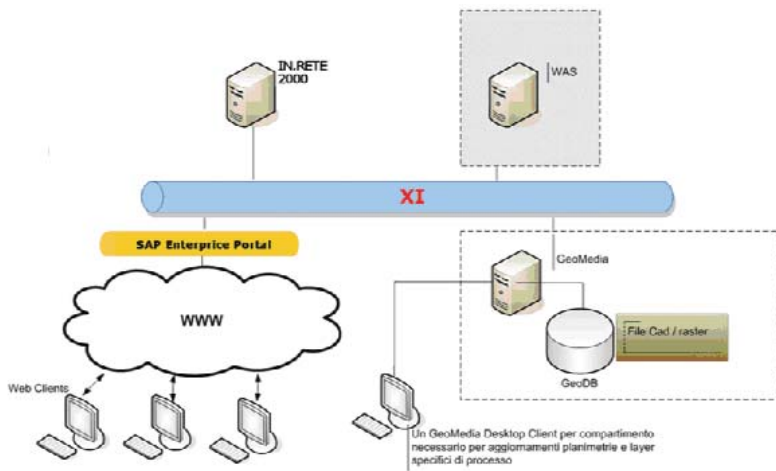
IN.RETE 2000

WAS

XI

SAP Enterprice Portal

GeoMedia

WWW

File Cad / raster

GeoDB

Web Clients

Un GeoMedia Desktop Client per compartimento necessario per aggiornamenti planimetrie e layer specifici di processo